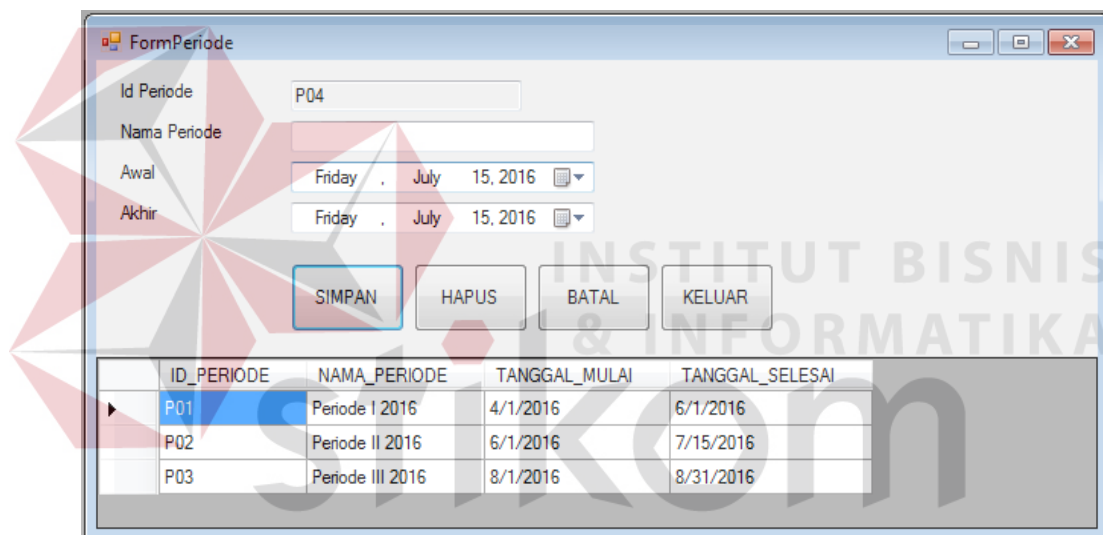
FormPeriode

Id Periode P04
Nama Periode
Awal Friday , July 15, 2016
Akhir Friday , July 15, 2016

SIMPAN HAPUS BATAL KELUAR

| ID_PERIODE | NAMA_PERIODE | TANGGAL_MULAI | TANGGAL_SELESAI |
|---|---|---|---|
| P01 | Periode I 2016 | 4/1/2016 | 6/1/2016 |
| P02 | Periode II 2016 | 6/1/2016 | 7/15/2016 |
| P03 | Periode III 2016 | 8/1/2016 | 8/31/2016 |

INSTITUT BISNIS & INFORMATIKA
stikom